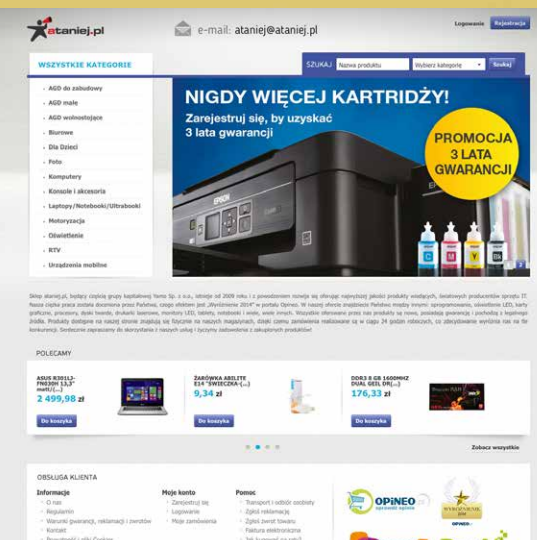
ataniej.pl

e-mail: ataniej@ataniej.pl

Logowanie Rejestracja

WSZYSTKIE KATEGORIE

SZUKAJ: Nazwa produktu Wybierz kategorię Szukaj

AGD do zabudowy
AGD małe
AGD wolnostojące
Biurowe
Dla Dzieci
Foto
Komputery
Konsole i akcesoria
Laptopy/Notebooki/Ultrabooki
Motoryzacja
Oświetlenie
RTV
Urządzenia mobilne

NIGDY WIĘCEJ KARTRIDŻY!
Zarejestruj się, by uzyskać 3 lata gwarancji

PROMOCJA 3 LATA GWARANCJI

EPSON

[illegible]

POLECAMY

ASUS R301LJ-FN030H 13,3" matt/(...)
2 499,98 zł
Do koszyka

ŻARÓWKA ABILITE E14 "ŚWIECZKA-(...)
9,34 zł
Do koszyka

DDR3 8 GB 1600MHZ DUAL GEIL DR(...)
176,33 zł
Do koszyka

Zobacz wszystkie

OBSŁUGA KLIENTA

Informacje
O nas
Regulamin
Warunki gwarancji, reklamacji i zwrotów
Kontakt
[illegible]

Moje konto
Zarejestruj się
Logowanie
Moje zamówienia

Pomoc
Transport i odbiór osobisty
Zgłoś reklamację
Zgłoś zwrot towaru
Faktura elektroniczna
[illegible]

OPINEO
WYRÓŻNIENIE 2014